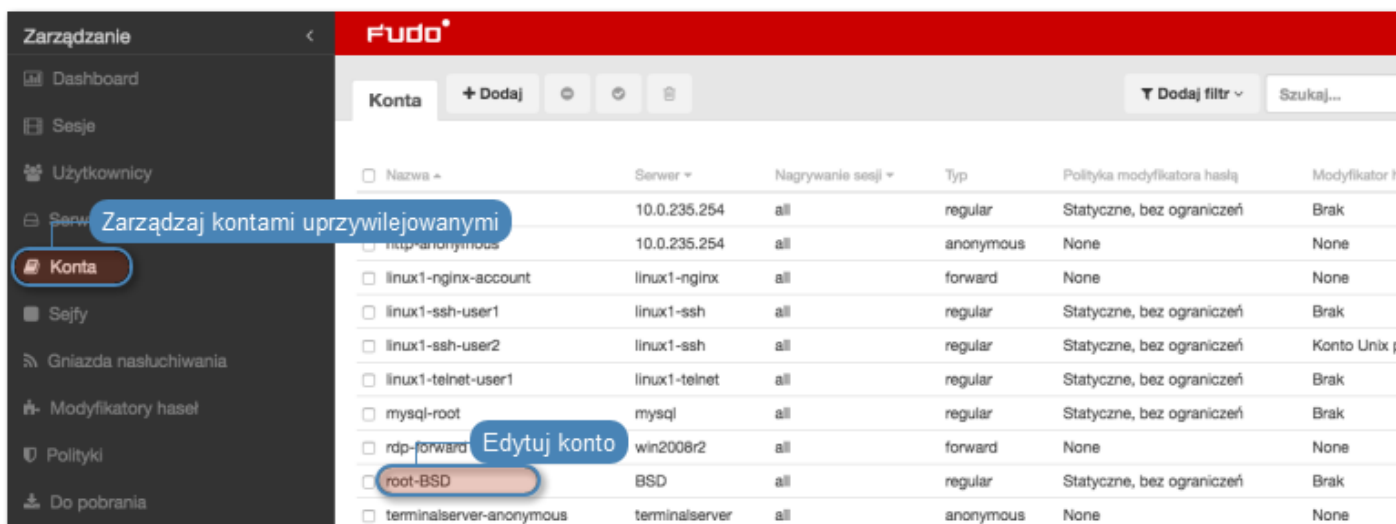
Zarządzanie

Dashboard

Sesje

Użytkownicy

Serw

Zarządzaj kontami uprzywilejowanymi

Konta

Sejfy

Gniazda nasłuchiwania

Modyfikatory haseł

Polityki

Do pobrania

Fudo

Konta

+ Dodaj

Dodaj filtr

Szukaj...

| Nazwa | Serwer | Nagrywanie sesji | Typ | Polityka modyfikatora hasłą | Modyfikator h |
|---|---|---|---|---|---|
| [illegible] | 10.0.235.254 | all | regular | Statyczne, bez ograniczeń | Brak |
| http-anonymous | 10.0.235.254 | all | anonymous | None | None |
| linux1-nginx-account | linux1-nginx | all | forward | None | None |
| linux1-ssh-user1 | linux1-ssh | all | regular | Statyczne, bez ograniczeń | Brak |
| linux1-ssh-user2 | linux1-ssh | all | regular | Statyczne, bez ograniczeń | Konto Unix p |
| linux1-telnet-user1 | linux1-telnet | all | regular | Statyczne, bez ograniczeń | Brak |
| mysql-root | mysql | all | regular | Statyczne, bez ograniczeń | Brak |
| rdp-forward | win2008r2 | all | forward | None | None |
| root-BSD | BSD | all | regular | Statyczne, bez ograniczeń | Brak |
| terminalserver-anonymous | terminalserver | all | anonymous | None | None |

Edytuj konto